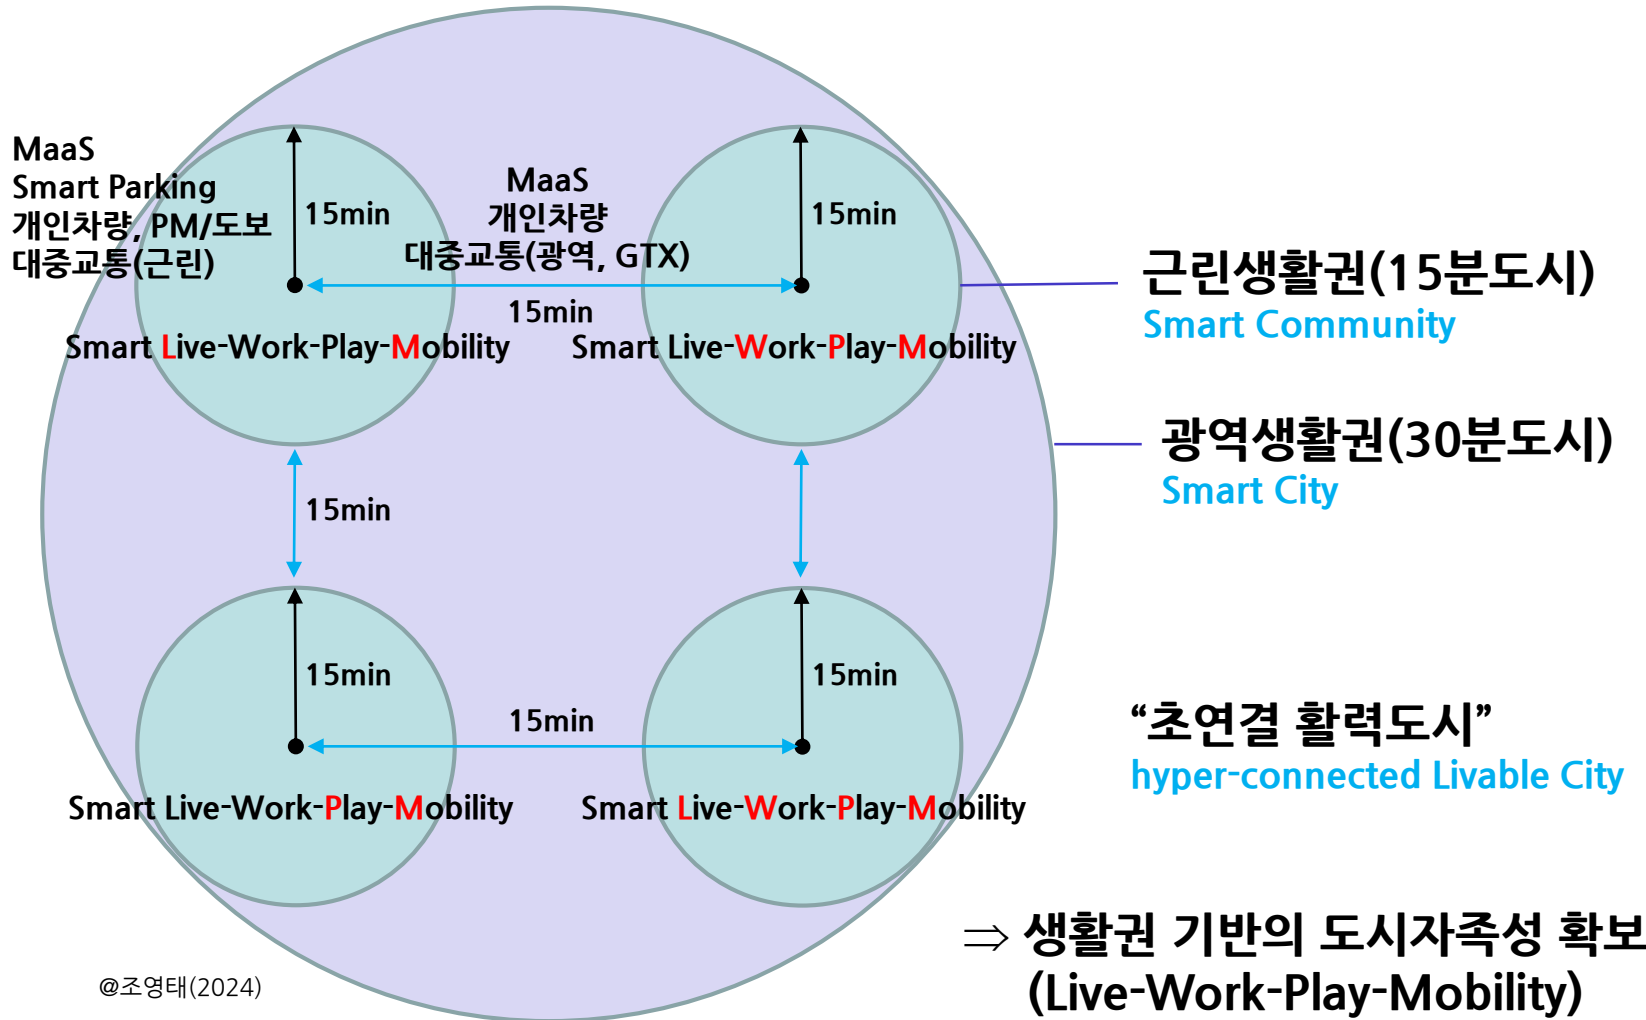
MaaS
Smart Parking
개인차량, PM/도보
대중교통(근린)

15min

MaaS
개인차량
대중교통(광역, GTX)

15min

15min

Smart Live-Work-Play-Mobility

Smart Live-Work-Play-Mobility

근린생활권(15분도시)
Smart Community

광역생활권(30분도시)
Smart City

15min

15min

15min

15min

15min

Smart Live-Work-Play-Mobility

Smart Live-Work-Play-Mobility

“초연결 활력도시”
hyper-connected Livable City

⇒ 생활권 기반의 도시자족성 확보
(Live-Work-Play-Mobility)

@조영태(2024)